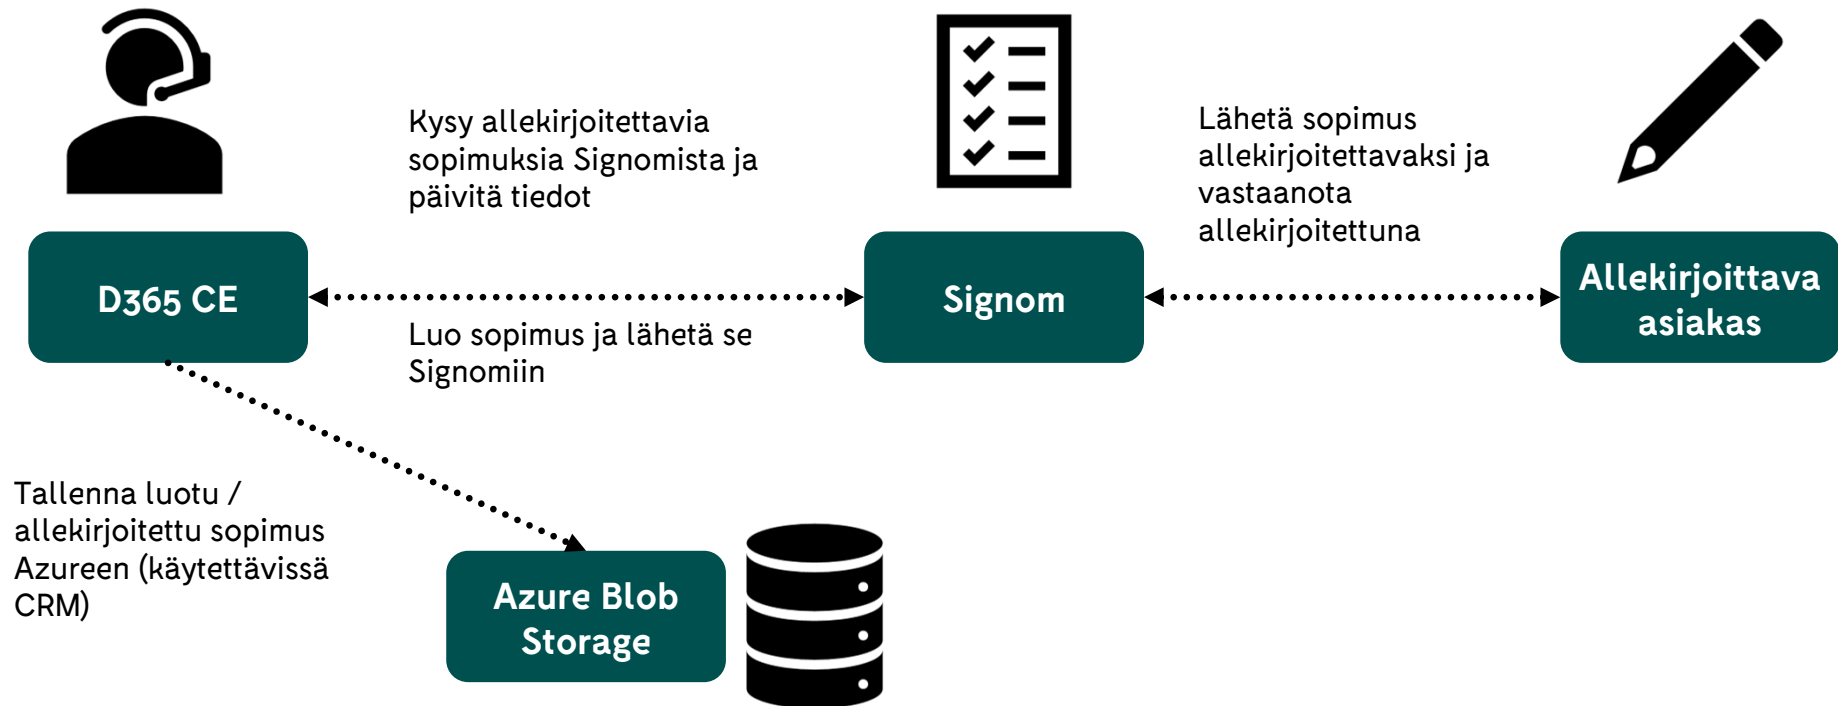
Kysy allekirjoitettavia sopimuksia Signomista ja päivitä tiedot

Lähetä sopimus allekirjoitettavaksi ja vastaanota allekirjoitettuna

D365 CE

Signom

Allekirjoittava asiakas

Luo sopimus ja lähetä se Signomiin

Tallenna luotu / allekirjoitettu sopimus Azureen (käytettävissä CRM)

Azure Blob Storage